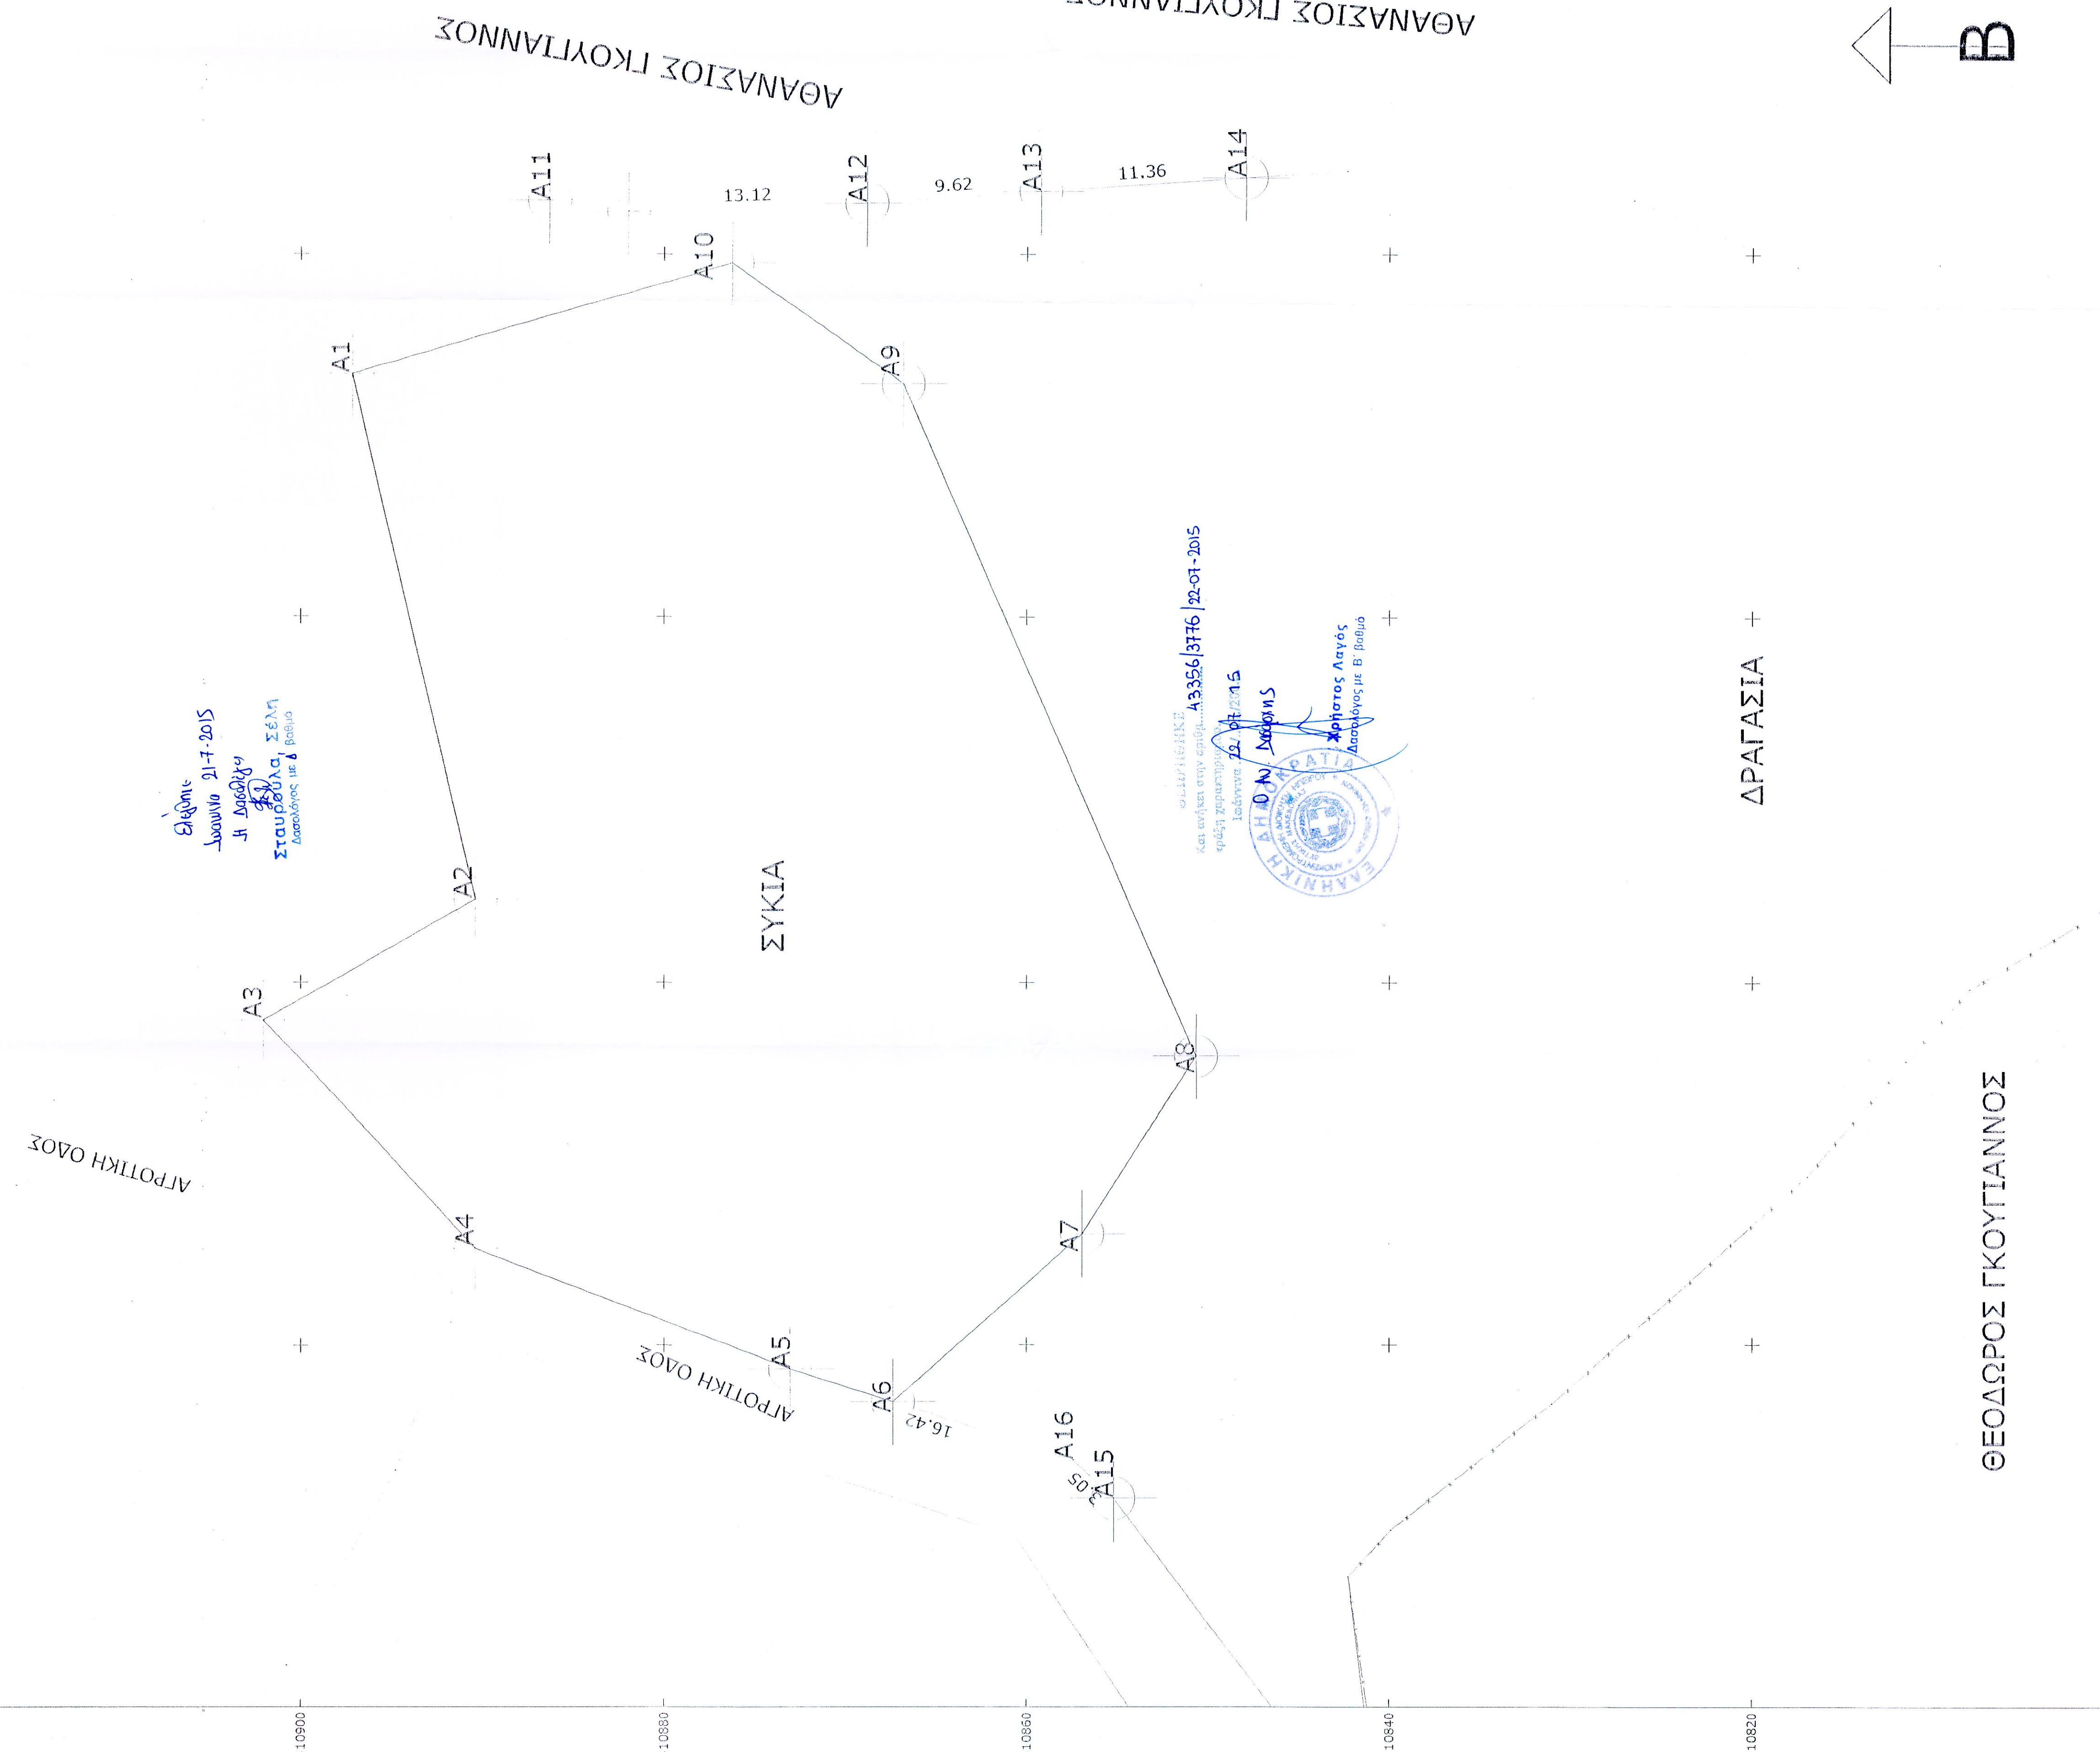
Β

ΑΘΑΝΑΣΙΟΣ ΓΚΟΥΓΙΑΝΝΟΣ

ΑΘΑΝΑΣΙΟΣ ΓΚΟΥΓΙΑΝΝΟΣ

Α11

Α12

Α13

Α14

13.12

9.62

11.36

Α10

Α1

Α9

Α2

Α3

Α4

Α5

Α6

Α7

Α8

Α15

Α16

16.42

2.05

ΣΥΚΙΑ

ΔΡΑΓΑΣΙΑ

ΑΓΡΟΤΙΚΗ ΟΔΟΣ

ΑΓΡΟΤΙΚΗ ΟΔΟΣ

ΘΕΟΔΩΡΟΣ ΓΚΟΥΓΙΑΝΝΟΣ

Ελέγθη
Ιωάννινα 21-7-2015
Η Δασολόγος
Σταυρούλα Σέλη
Δασολόγος με Β βαθμό

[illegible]
Και ανήκει στην αριθμ. 43356/3776/22-07-2015
πράξη χαρακτηρισμού
Ιωάννινα 22-07-2015
Ο Δ/ντής
Χρήστος Λαγός
Δασολόγος με Β' βαθμό

ΕΛΛΗΝΙΚΗ ΔΗΜΟΚΡΑΤΙΑ

10900

10880

10860

10840

10820